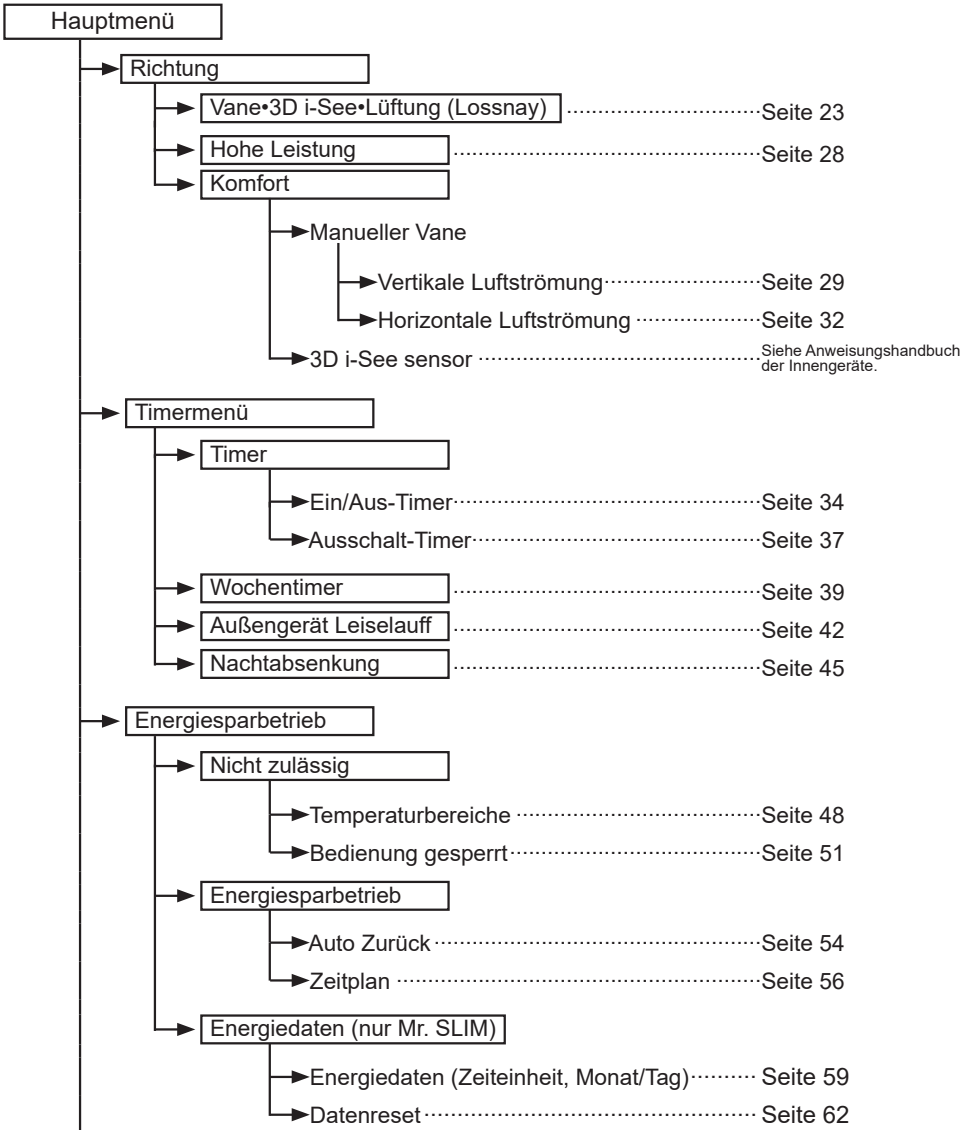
Hauptmenü

Richtung

Vane•3D i-See•Lüftung (Lossnay) Seite 23

Hohe Leistung Seite 28

Komfort

Manueller Vane

Vertikale Luftströmung Seite 29

Horizontale Luftströmung Seite 32

3D i-See sensor Siehe Anweisungshandbuch der Innengeräte.

Timermenü

Timer

Ein/Aus-Timer Seite 34

Ausschalt-Timer Seite 37

Wochentimer Seite 39

Außengerät Leiselauff Seite 42

Nachtabsenkung Seite 45

Energiesparbetrieb

Nicht zulässig

Temperaturbereiche Seite 48

Bedienung gesperrt Seite 51

Energiesparbetrieb

Auto Zurück Seite 54

Zeitplan Seite 56

Energiedaten (nur Mr. SLIM)

Energiedaten (Zeiteinheit, Monat/Tag) Seite 59

Datenreset Seite 62